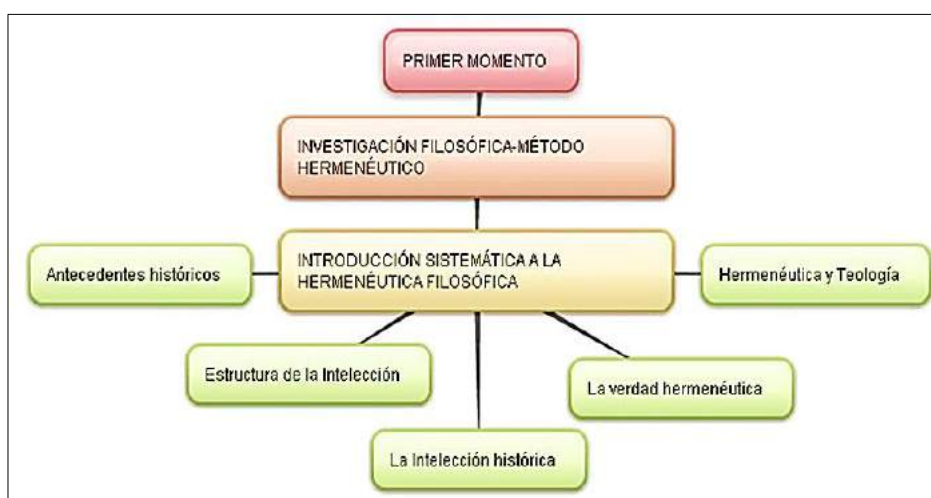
PRIMER MOMENTO

INVESTIGACIÓN FILOSÓFICA-MÉTODO HERMENÉUTICO

Antecedentes históricos

INTRODUCCIÓN SISTEMÁTICA A LA HERMENÉUTICA FILOSÓFICA

Hermenéutica y Teología

Estructura de la Intelección

La verdad hermenéutica

La Intelección histórica